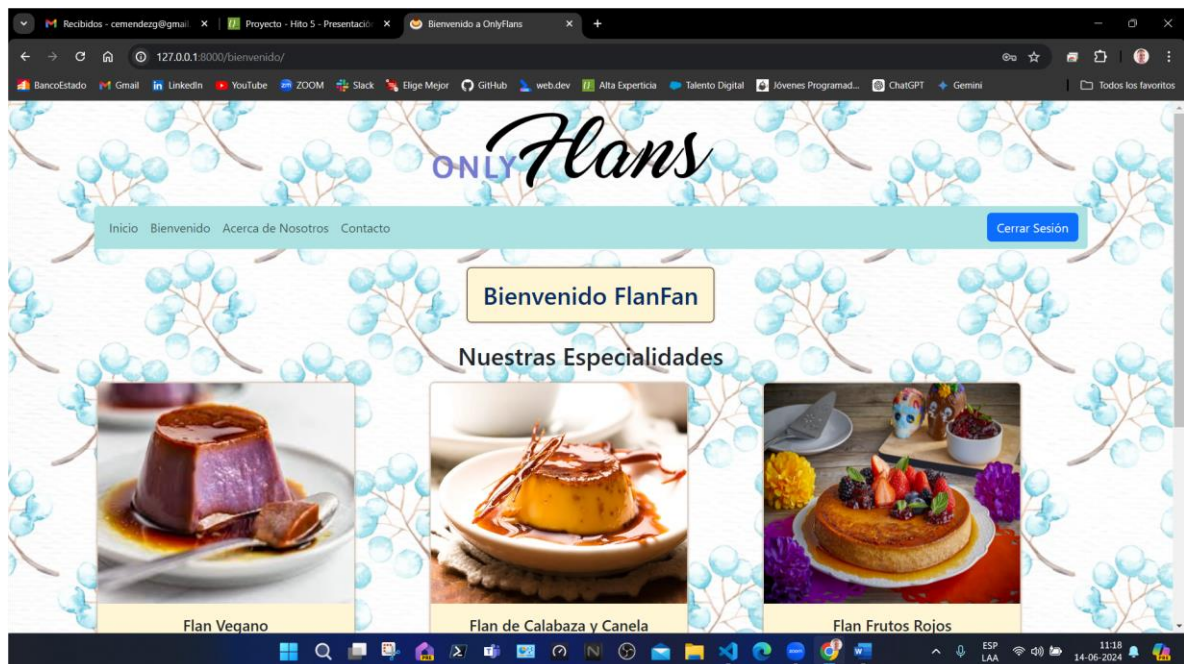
Recibidos - cemendezg@gmail ×
Proyecto - Hito 5 - Presentación ×
Bienvenido a OnlyFlans ×
127.0.0.1:8000/bienvenido/
BancoEstado Gmail LinkedIn YouTube ZOOM Slack Elige Mejor GitHub web.dev Alta Experticia Talento Digital Jóvenes Programad... ChatGPT Gemini Todos los favoritos

ONLY Flans

Inicio Bienvenido Acerca de Nosotros Contacto
Cerrar Sesión

Bienvenido FlanFan

Nuestras Especialidades

Flan Vegano
Flan de Calabaza y Canela
Flan Frutos Rojos

ESP LAA 11:18 14-06-2024